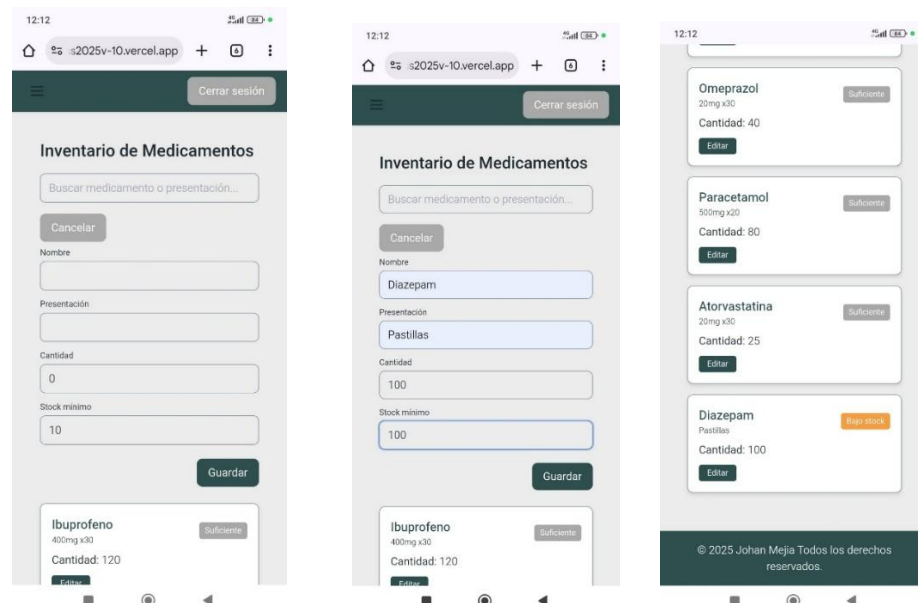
12:12

s2025v-10.vercel.app + 6 ⋮

Cerrar sesión

Inventario de Medicamentos

Buscar medicamento o presentación...

Cancelar

Nombre

Presentación

Cantidad

0

Stock mínimo

10

Guardar

Ibuprofeno
400mg x30
Suficiente
Cantidad: 120
Editar

12:12

s2025v-10.vercel.app + 6 ⋮

Cerrar sesión

Inventario de Medicamentos

Buscar medicamento o presentación...

Cancelar

Nombre

Diazepam

Presentación

Pastillas

Cantidad

100

Stock mínimo

100

Guardar

Ibuprofeno
400mg x30
Suficiente
Cantidad: 120
Editar

12:12

Omeprazol
20mg x30
Suficiente
Cantidad: 40
Editar

Paracetamol
500mg x20
Suficiente
Cantidad: 80
Editar

Atorvastatina
20mg x30
Suficiente
Cantidad: 25
Editar

Diazepam
Pastillas
Bajo stock
Cantidad: 100
Editar

© 2025 Johan Mejia Todos los derechos reservados.